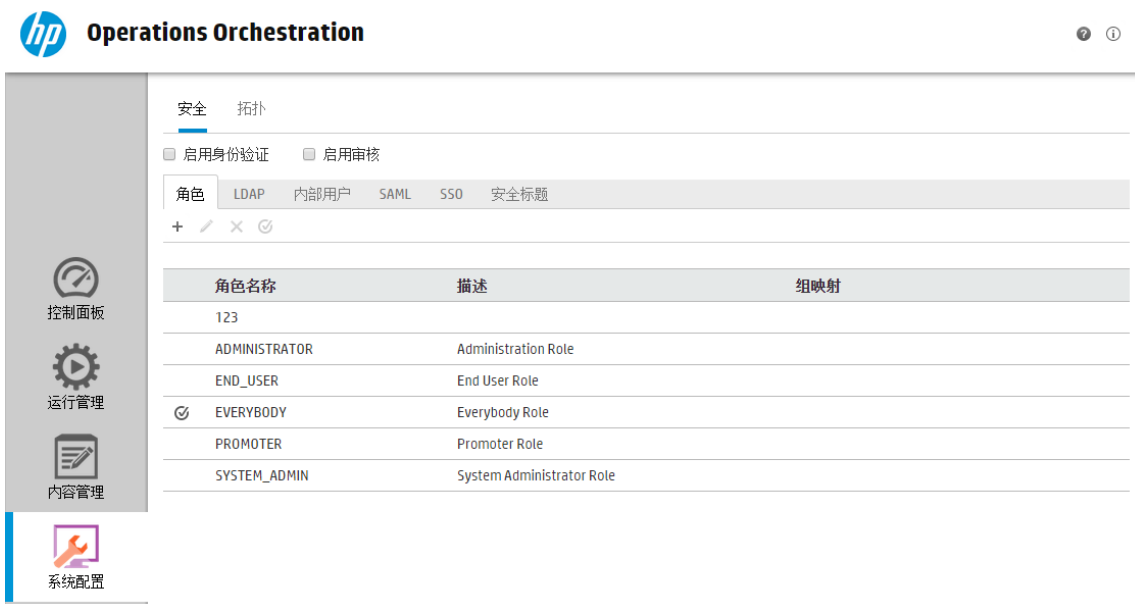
hp Operations Orchestration

安全 拓扑

启用身份验证 启用审核

角色 LDAP 内部用户 SAML SSO 安全标题

+

| | 角色名称 | 描述 | 组映射 |
|---|---|---|---|
| | 123 | | |
| | ADMINISTRATOR | Administration Role | |
| | END_USER | End User Role | |
| | EVERYBODY | Everybody Role | |
| | PROMOTER | Promoter Role | |
| | SYSTEM_ADMIN | System Administrator Role | |

控制面板
运行管理
内容管理
系统配置